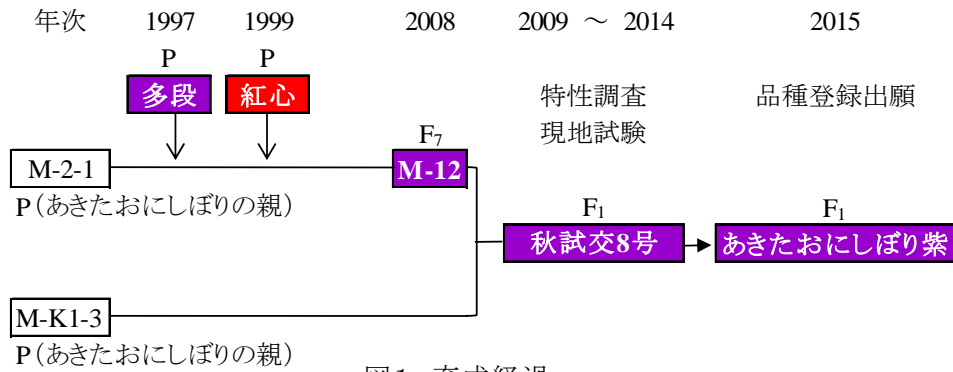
年次 1997 1999 2008 2009 ～ 2014 2015

P P
多段 紅心

特性調査
現地試験

品種登録出願

M-2-1
P（あきたおにしぼりの親）

$F_7$
M-12

$F_1$
秋試交8号

$F_1$
あきたおにしぼり紫

M-K1-3
P（あきたおにしぼりの親）

図1 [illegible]